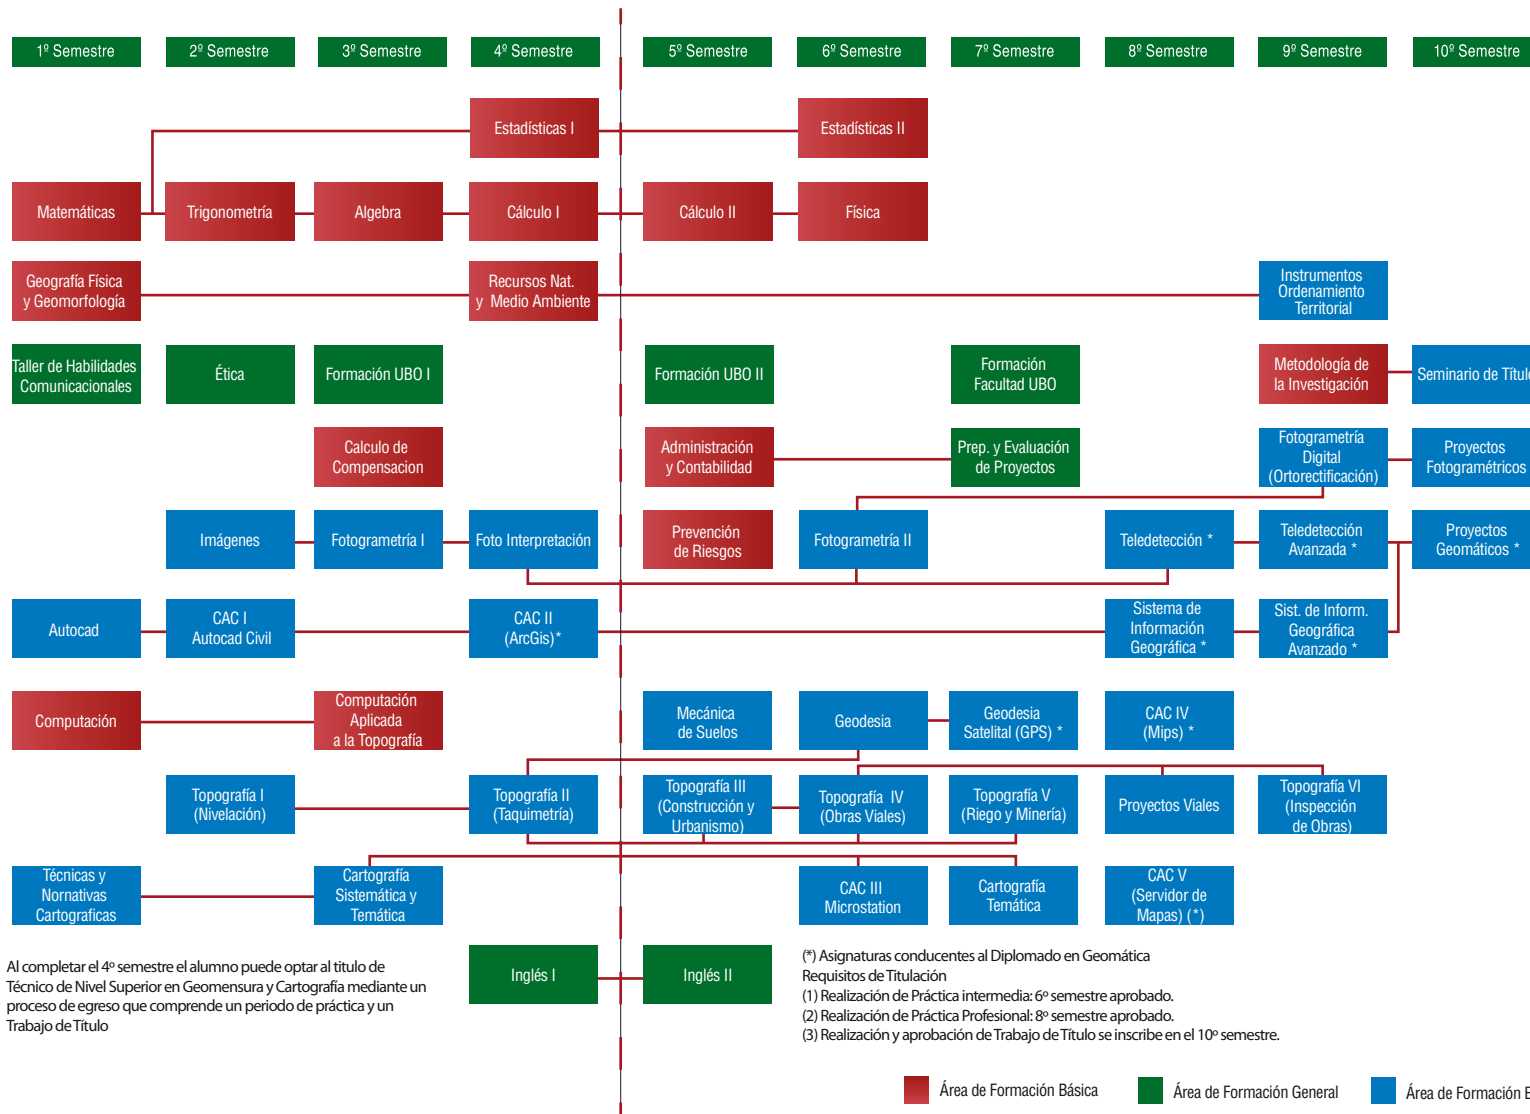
1º Semestre | 2º Semestre | 3º Semestre | 4º Semestre | 5º Semestre | 6º Semestre | 7º Semestre | 8º Semestre | 9º Semestre | 10º Semestre

Estadísticas I
Estadísticas II

Matemáticas
Trigonometría
Algebra
Cálculo I
Cálculo II
Física

Geografía Física y Geomorfología
Recursos Nat. y Medio Ambiente
Instrumentos Ordenamiento Territorial

Taller de Habilidades Comunicacionales
Ética
Formación UBO I
Formación UBO II
Formación Facultad UBO
Metodología de la Investigación
Seminario de Titul

Calculo de Compensacion
Administración y Contabilidad
Prep. y Evaluación de Proyectos
Fotogrametría Digital (Ortorectificación)
Proyectos Fotogramétricos

Imágenes
Fotogrametría I
Foto Interpretación
Prevención de Riesgos
Fotogrametría II
Teledetección *
Teledetección Avanzada *
Proyectos Geomáticos *

Autocad
CAC I Autocad Civil
CAC II (ArcGis)*
Sistema de Información Geográfica *
Sist. de Inform. Geográfica Avanzado *

Computación
Computación Aplicada a la Topografía
Mecánica de Suelos
Geodesia
Geodesia Satelital (GPS) *
CAC IV (Mips) *

Topografía I (Nivelación)
Topografía II (Taquimetría)
Topografía III (Construcción y Urbanismo)
Topografía IV (Obras Viales)
Topografía V (Riego y Minería)
Proyectos Viales
Topografía VI (Inspección de Obras)

Técnicas y Nornativas Cartograficas
Cartografía Sistemática y Temática
CAC III Microstation
Cartografía Temática
CAC V (Servidor de Mapas) (*)

Inglés I
Inglés II

Al completar el 4º semestre el alumno puede optar al titulo de Técnico de Nivel Superior en Geomensura y Cartografía mediante un proceso de egreso que comprende un periodo de práctica y un Trabajo de Título

(*) Asignaturas conducentes al Diplomado en Geomática
Requisitos de Titulación
(1) Realización de Práctica intermedia: 6º semestre aprobado.
(2) Realización de Práctica Profesional: 8º semestre aprobado.
(3) Realización y aprobación de Trabajo de Título se inscribe en el 10º semestre.

Área de Formación Básica
Área de Formación General
Área de Formación E